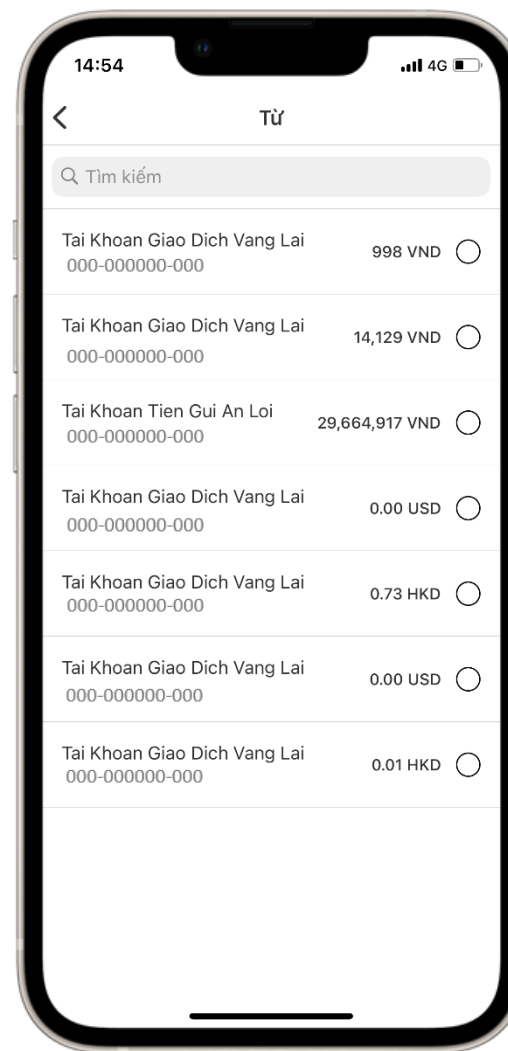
14:54

4G

Từ

Tìm kiếm

Tai Khoan Giao Dich Vang Lai
000-000000-000
998 VND

Tai Khoan Giao Dich Vang Lai
000-000000-000
14,129 VND

Tai Khoan Tien Gui An Loi
000-000000-000
29,664,917 VND

Tai Khoan Giao Dich Vang Lai
000-000000-000
0.00 USD

Tai Khoan Giao Dich Vang Lai
000-000000-000
0.73 HKD

Tai Khoan Giao Dich Vang Lai
000-000000-000
0.00 USD

Tai Khoan Giao Dich Vang Lai
000-000000-000
0.01 HKD